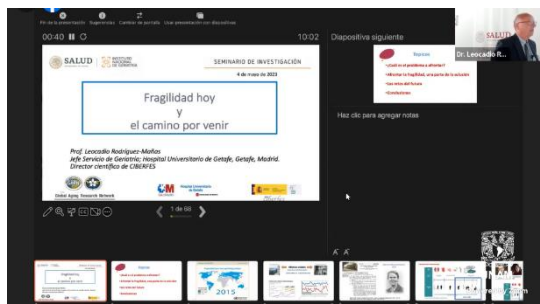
Fin de la presentación Supervisión Cambiar de pantalla Usar presentación con diapositivas

00:40

10:02

Diapositiva siguiente

SALUD

INSTITUTO NACIONAL DE GERIATRÍA

SEMINARIO DE INVESTIGACIÓN

4 de mayo de 2023

Fragilidad hoy
y
el camino por venir

Prof. Leocadio Rodríguez-Mañas
Jefe Servicio de Geriatría; Hospital Universitario de Getafe, Getafe, Madrid.
Director científico de CIBERFES

Global Aging Research Network

1 de 68

Repaso

¿Cuál es el problema a afrontar?

Afrontar la fragilidad, una parte de la solución

Los retos del futuro

Conclusiones

Dr. Leocadio R...

Haz clic para agregar notas

2015